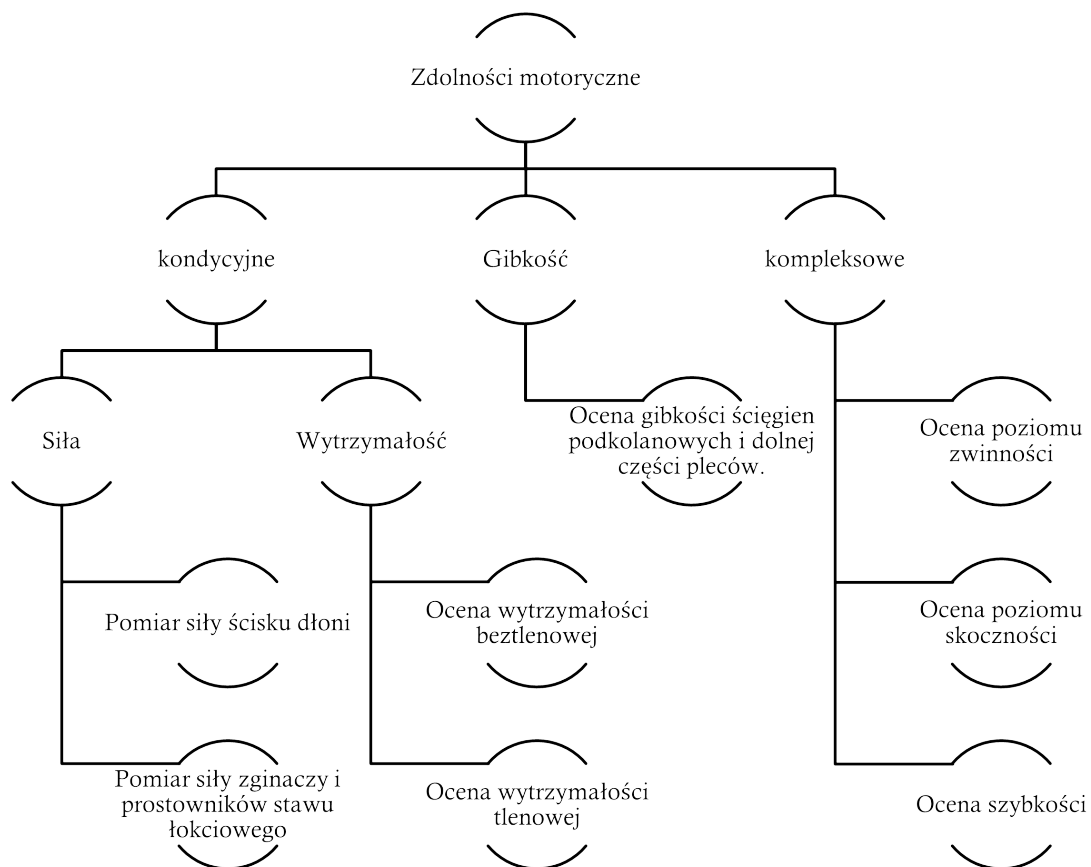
Zdolności motoryczne

kondycyjne

Gibkość

kompleksowe

Siła

Wytrzymałość

Ocena gibkości ścięgien podkolanowych i dolnej części pleców.

Ocena poziomu zwinności

Pomiar siły ścisku dłoni

Ocena wytrzymałości beztlenowej

Ocena poziomu skoczności

Pomiar siły zginaczy i prostowników stawu łokciowego

Ocena wytrzymałości tlenowej

Ocena szybkości